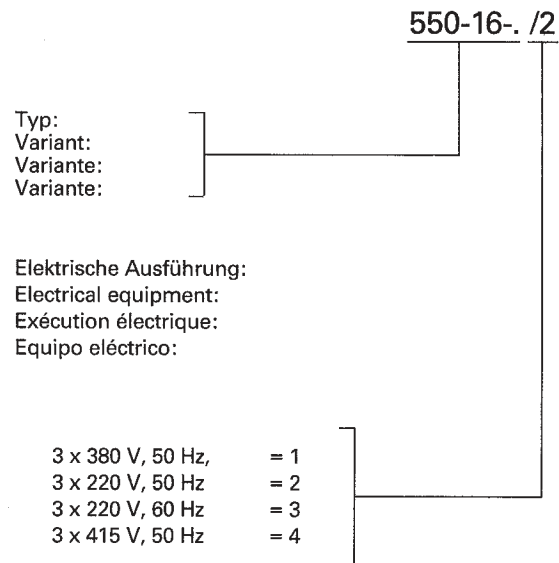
550-16-. /2

Typ:
Variant:
Variante:
Variante:

Elektrische Ausführung:
Electrical equipment:
Exécution électrique:
Equipo eléctrico:

3 x 380 V, 50 Hz, = 1
3 x 220 V, 50 Hz = 2
3 x 220 V, 60 Hz = 3
3 x 415 V, 50 Hz = 4